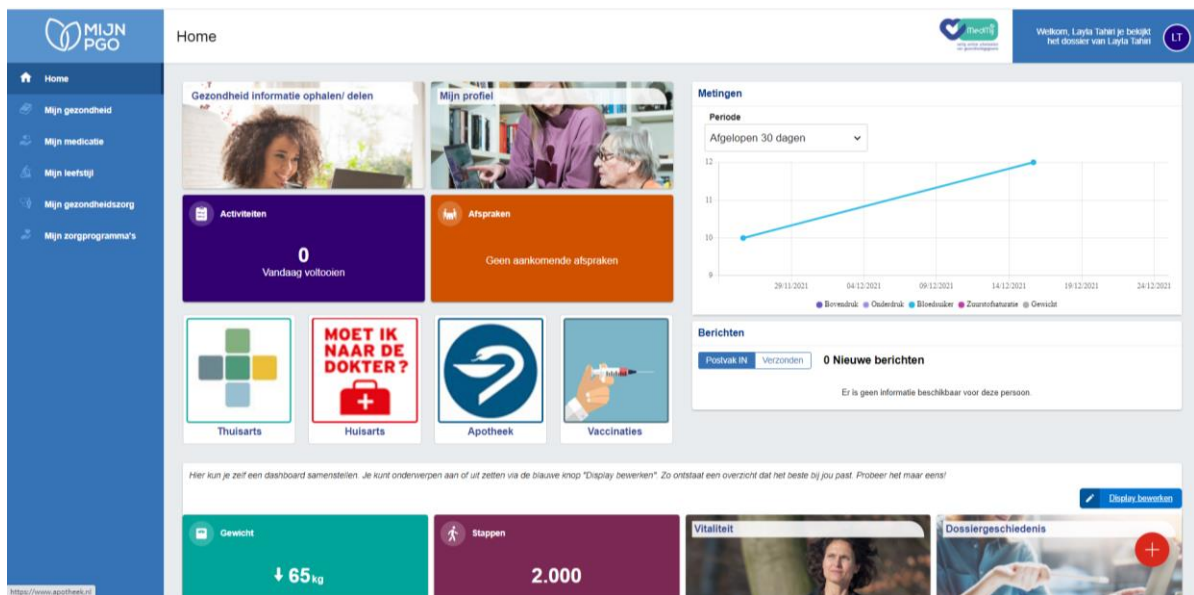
MIJN PGO

Home

Mijn gezondheid

Mijn medicatie

Mijn leefstijl

Mijn gezondheidszorg

Mijn zorgprogramma's

https://www.apotheek.nl

Home

iMedMij

Welkom, Layla Tahiri je bekijkt het dossier van Layla Tahiri

LT

Gezondheid informatie ophalen/ delen

Mijn profiel

Activiteiten

0

Vandaag voltooien

Afspraken

Geen aankomende afspraken

MOET IK NAAR DE DOKTER?

Thuisarts

Huisarts

Apotheek

Vaccinaties

Metingen

Periode

Afgelopen 30 dagen

12

11

10

9

29/11/2021 04/12/2021 09/12/2021 14/12/2021 19/12/2021 24/12/2021

Bovendruk Onderdruk Bloedsuiker Zuurstofsaturatie Gewicht

Berichten

Postvak IN Verzonden 0 Nieuwe berichten

Er is geen informatie beschikbaar voor deze persoon.

Hier kun je zelf een dashboard samenstellen. Je kunt onderwerpen aan of uit zetten via de blauwe knop "Display bewerken". Zo ontstaat een overzicht dat het beste bij jou past. Probeer het maar eens!

Display bewerken

Gewicht

↓ 65kg

Stappen

2.000

Vitaliteit

Dossiergeschiedenis

+